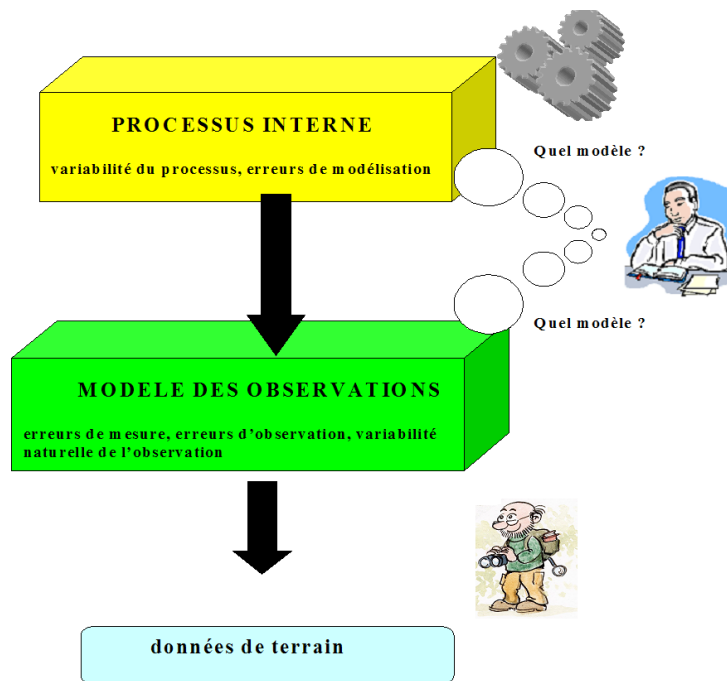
PROCESSUS INTERNE

variabilité du processus, erreurs de modélisation

Quel modèle ?

Quel modèle ?

MODELE DES OBSERVATIONS

erreurs de mesure, erreurs d'observation, variabilité naturelle de l'observation

données de terrain